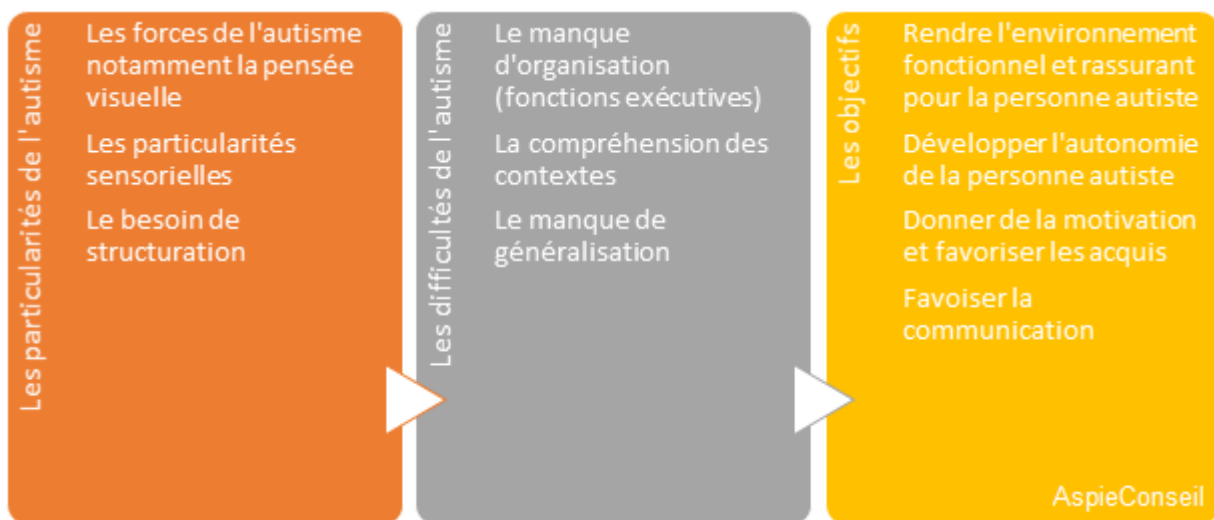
Les particularités de l'autisme

Les forces de l'autisme notamment la pensée visuelle

Les particularités sensorielles

Le besoin de structuration

Les difficultés de l'autisme

Le manque d'organisation (fonctions exécutives)

La compréhension des contextes

Le manque de généralisation

Les objectifs

Rendre l'environnement fonctionnel et rassurant pour la personne autiste

Développer l'autonomie de la personne autiste

Donner de la motivation et favoriser les acquis

Favoiser la communication

AspieConseil